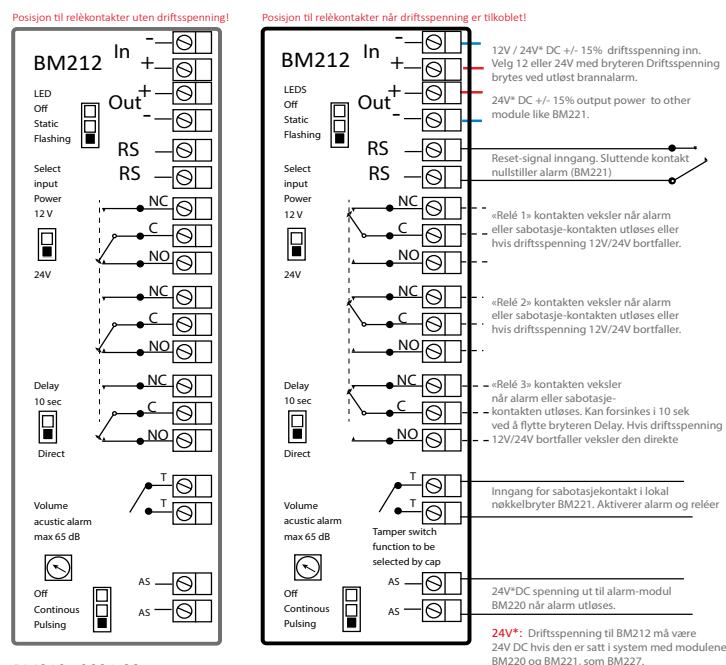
Posisjon til relèkontakter uten driftsspenning!

BM212

In
-
+
Out
+
-

LED
Off
Static
Flashing

RS
RS

Select input Power
12 V
24V

NC
C
NO
NC
C
NO

Delay
10 sec
Direct

NC
C
NO

T
T

Volume acustic alarm max 65 dB

Off
Continous
Pulsing

AS
AS

Posisjon til relèkontakter når driftsspenning er tilkoblet!

BM212

In
-
+
Out
+
-

LEDS
Off
Static
Flashing

12V / 24V* DC +/- 15% driftsspenning inn. Velg 12 eller 24V med bryteren Driftsspenning brytes ved utløst brannalarm.

24V* DC +/- 15% output power to other module like BM221.

RS
RS

Reset-signal inngang. Sluttende kontakt nullstiller alarm (BM221)

Select input Power
12 V
24V

NC
C
NO

«Relé 1» kontakten veksler når alarm eller sabotasje-kontakten utløses eller hvis driftsspenning 12V/24V bortfaller.

NC
C
NO

«Relé 2» kontakten veksler når alarm eller sabotasje-kontakten utløses eller hvis driftsspenning 12V/24V bortfaller.

Delay
10 sec
Direct

NC
C
NO

«Relé 3» kontakten veksler når alarm eller sabotasje-kontakten utløses. Kan forsinkes i 10 sek ved å flytte bryteren Delay. Hvis driftsspenning 12V/24V bortfaller veksler den direkte

T
T

Inngang for sabotasjekontakt i lokal nøkkelbryter BM221. Aktiverer alarm og reléer

Volume acustic alarm max 65 dB

Tamper switch function to be selected by cap

Off
Continous
Pulsing

AS
AS

24V*DC spenning ut til alarm-modul BM220 når alarm utløses.

24V*: Driftsspenning til BM212 må være 24V DC hvis den er satt i system med modulene BM220 og BM221, som BM227.